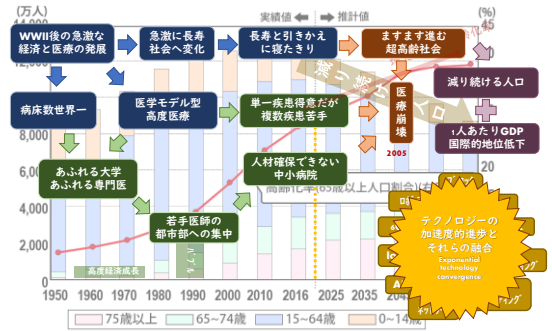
(万人)

(%)

45

実績値 ⇦ ⇨ 推計値

WWII後の急激な経済と医療の発展

急激に長寿社会へ変化

長寿と引きかえに寝たきり

ますます進む超高齢社会

減り続ける人口

病床数世界一

医学モデル型高度医療

単一疾患得意だが複数疾患苦手

医療崩壊

2005

1人あたりGDP国際的地位低下

あふれる大学あふれる専門医

人材確保できない中小病院

若手医師の都市部への集中

高齢化率(65歳以上人口割合)(右)

高度経済成長

バブル

テクノロジーの加速度的進歩とそれらの融合

Exponential technology convergence

12,000

10,000

8,000

6,000

4,000

2,000

0

1950 1960 1970 1980 1990 2000 2010 2016 2025 2035 2045

75歳以上

65〜74歳

15〜64歳

0〜14歳